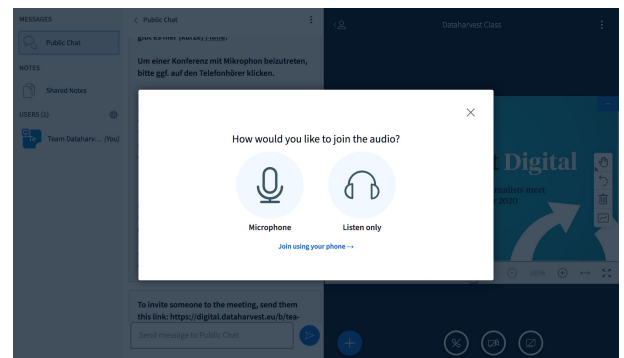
MESSAGES
Public Chat
NOTES
Shared Notes
USERS (1)
Team Dataharv... (You)

< Public Chat
gibt es hier (kurze) Filme.
Um einer Konferenz mit Mikrophon beizutreten, bitte ggf. auf den Telefonhörer klicken.

To invite someone to the meeting, send them this link: https://digital.dataharvest.eu/b/tea-
Send message to Public Chat

Dataharvest Class

How would you like to join the audio?
Microphone
Listen only
Join using your phone →

t Digital
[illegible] meet
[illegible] 2020